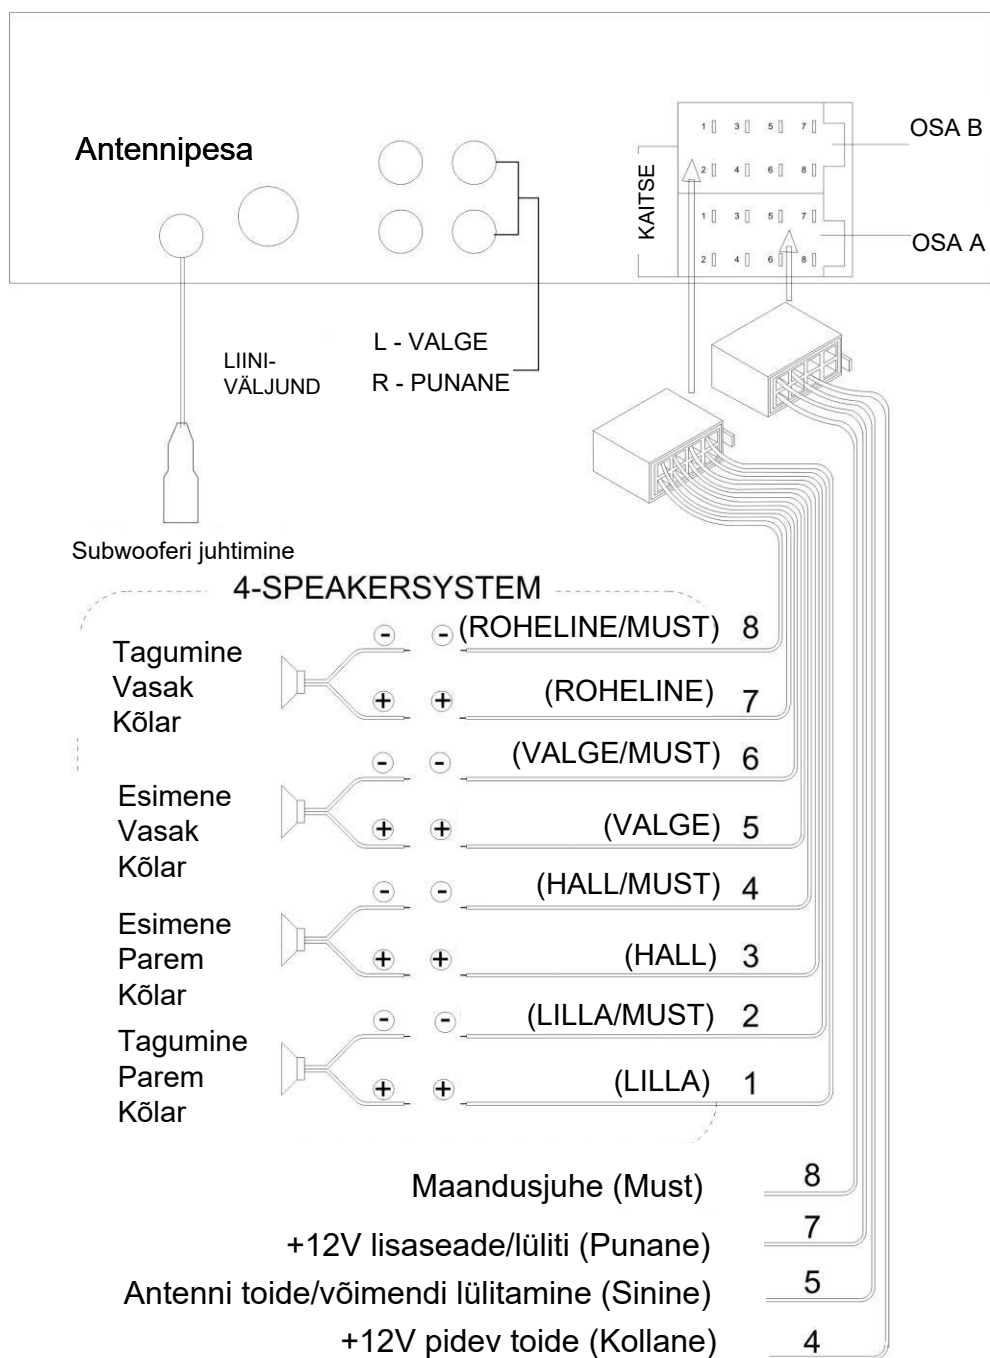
Antennipesa

1 3 5 7
2 4 6 8
1 3 5 7
2 4 6 8

OSA B
KAITSE
OSA A

LIINI-VÄLJUND

L - VALGE
R - PUNANE

Subwooferi juhtimine

4-SPEAKERSYSTEM

Tagumine Vasak Kõlar
- - (ROHELINE/MUST) 8
+ + (ROHELINE) 7

Esimene Vasak Kõlar
- - (VALGE/MUST) 6
+ + (VALGE) 5

Esimene Parem Kõlar
- - (HALL/MUST) 4
+ + (HALL) 3

Tagumine Parem Kõlar
- - (LILLA/MUST) 2
+ + (LILLA) 1

Maandusjuhe (Must) 8
+12V lisaseade/lüliti (Punane) 7
Antenni toide/võimendi lülitamine (Sinine) 5
+12V pidev toide (Kollane) 4